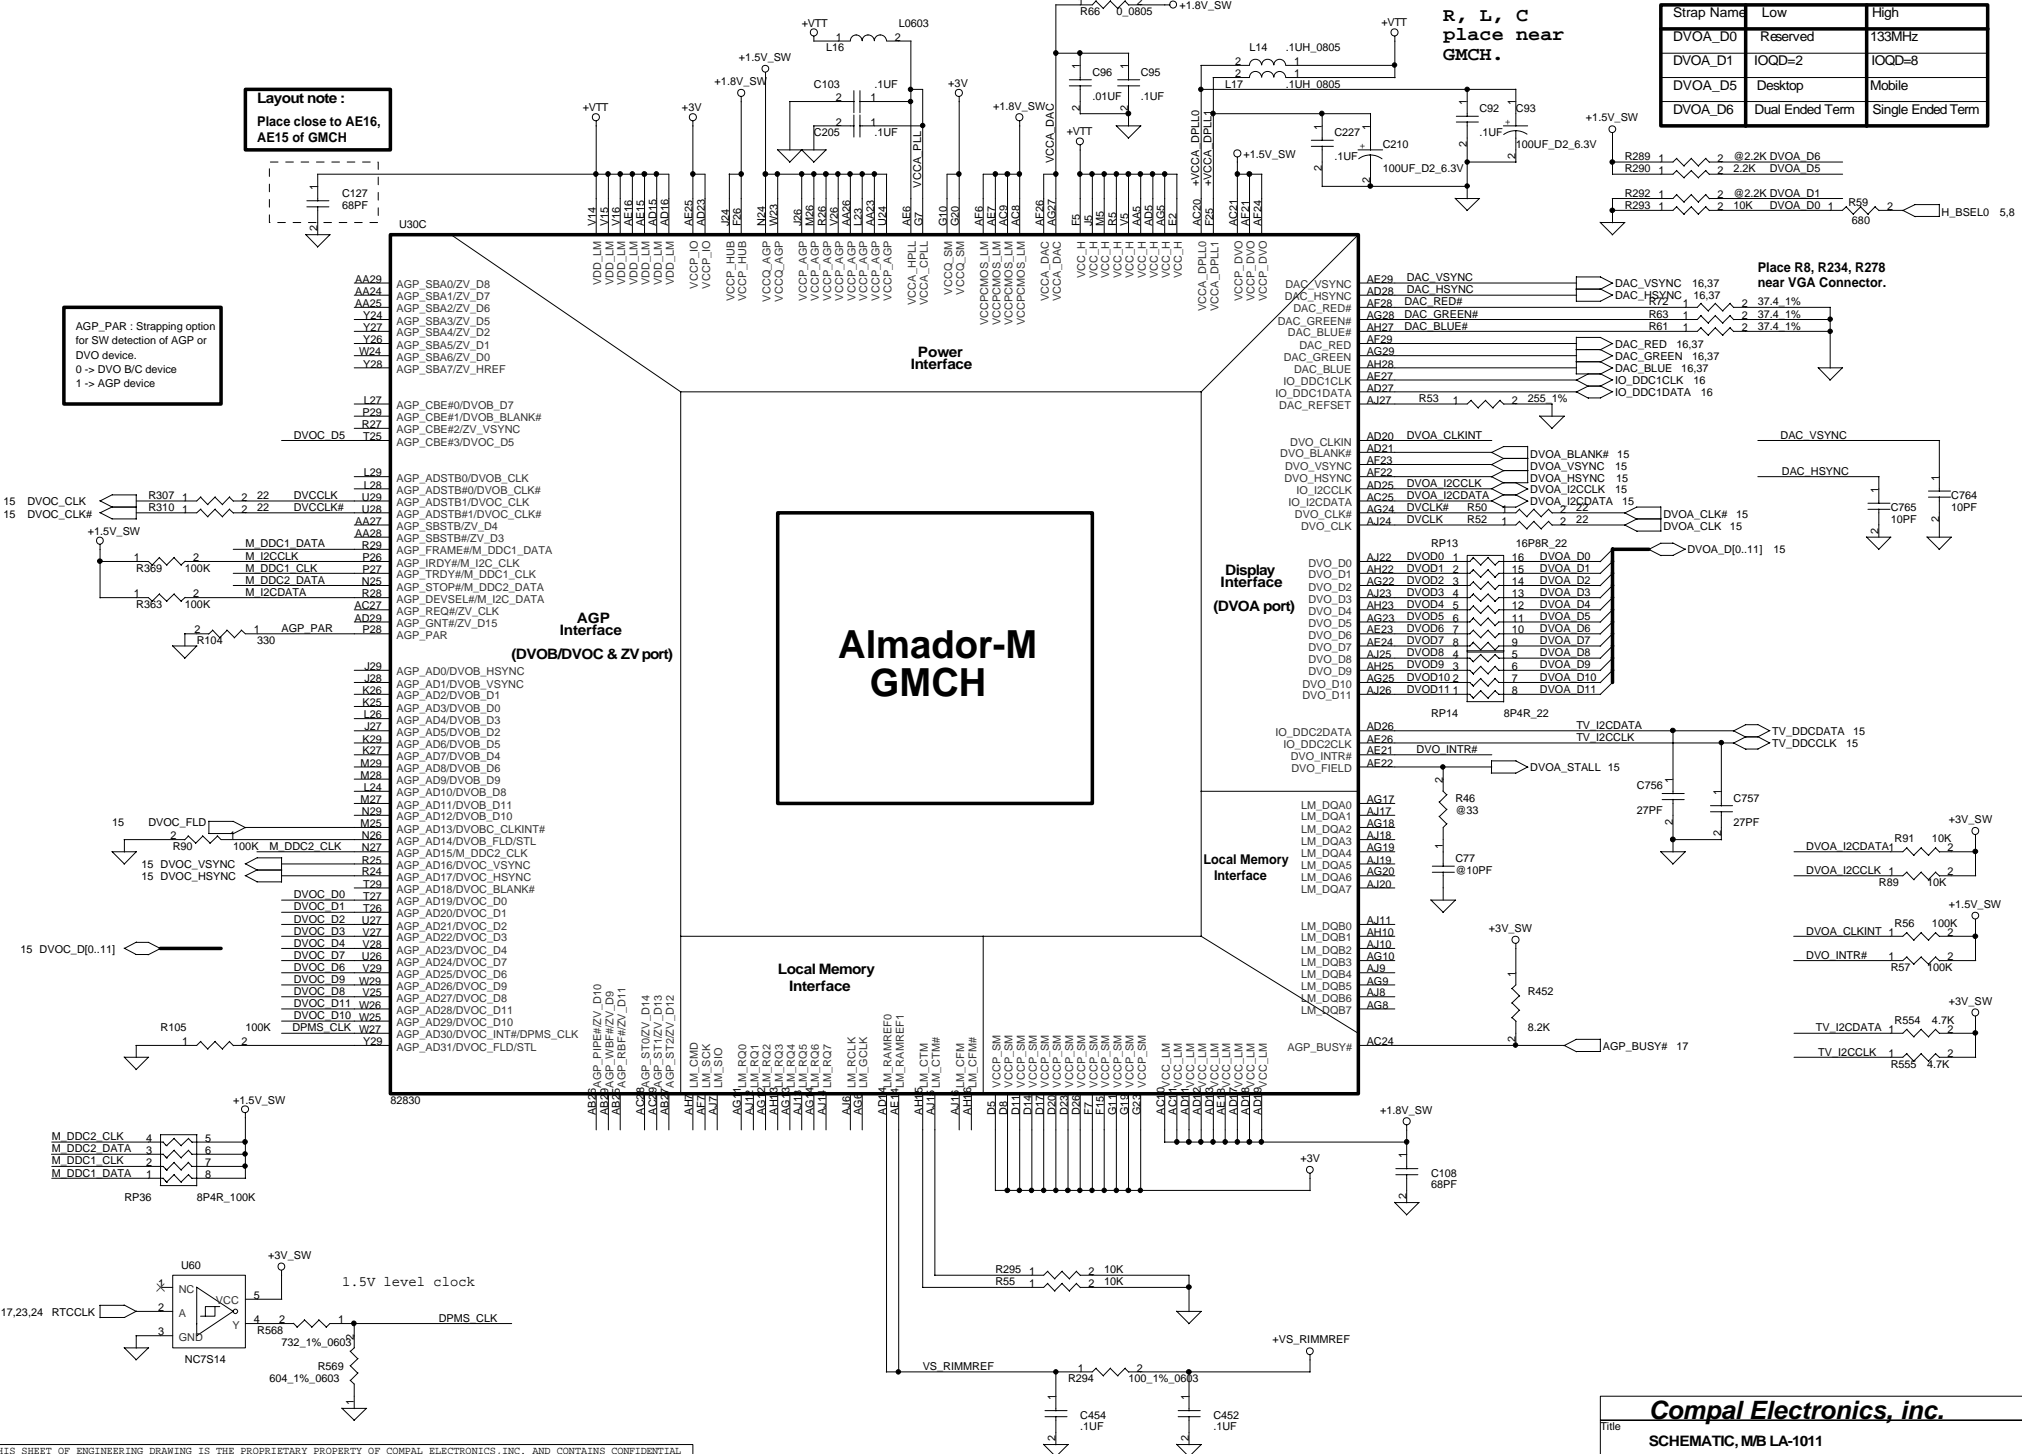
R, L, C
place near
GMCH.

| Strap Name | Low | High |
|---|---|---|
| DVOA_D0 | Reserved | 133MHz |
| DVOA_D1 | IOQD=2 | IOQD=8 |
| DVOA_D5 | Desktop | Mobile |
| DVOA_D6 | Dual Ended Term | Single Ended Term |

Layout note :
Place close to AE16, AE15 of GMCH

AGP_PAR : Strapping option for SW detection of AGP or DVO device.
0 -> DVO B/C device
1 -> AGP device

Place R8, R234, R278 near VGA Connector.

R66 0_0805 +1.8V_SW
+VTT L0603 L16
+1.5V_SW
+1.8V_SW C103 .1UF C205 .1UF
+VTT +3V +3V
C96 .01UF C95 .1UF
L14 .1UH_0805 L17 .1UH_0805
+VTT
C92 .1UF C93 100UF_D2_6.3V
C227 .1UF C210 100UF_D2_6.3V
+1.8V_SW VCCA_DAC +VTT +VCCA_DPLL0 +VCCA_DPLL1 +1.5V_SW
+1.5V_SW
R289 @2.2K DVOA_D6
R290 2.2K DVOA_D5
R292 @2.2K DVOA_D1
R293 10K DVOA_D0 R59 680 H_BSEL0 5,8
C127 68PF
U30C

Almador-M
GMCH

Power Interface
AGP Interface
(DVOB/DVOC & ZV port)
Display Interface
(DVOA port)
Local Memory Interface
Local Memory Interface

AGP_SBA0/ZV_D8
AGP_SBA1/ZV_D7
AGP_SBA2/ZV_D6
AGP_SBA3/ZV_D5
AGP_SBA4/ZV_D2
AGP_SBA5/ZV_D1
AGP_SBA6/ZV_D0
AGP_SBA7/ZV_HREF
AGP_CBE#0/DVOB_D7
AGP_CBE#1/DVOB_BLANK#
AGP_CBE#2/ZV_VSYNC
AGP_CBE#3/DVOC_D5
AGP_ADSTB0/DVOB_CLK
AGP_ADSTB#0/DVOB_CLK#
AGP_ADSTB1/DVOC_CLK
AGP_ADSTB#1/DVOC_CLK#
AGP_SBSTB/ZV_D4
AGP_SBSTB#/ZV_D3
AGP_FRAME#/M_DDC1_DATA
AGP_IRDY#/M_I2C_CLK
AGP_TRDY#/M_DDC1_CLK
AGP_STOP#/M_DDC2_DATA
AGP_DEVSEL#/M_I2C_DATA
AGP_REQ#/ZV_CLK
AGP_GNT#/ZV_D15
AGP_PAR
AGP_AD0/DVOB_HSYNC
AGP_AD1/DVOB_VSYNC
AGP_AD2/DVOB_D1
AGP_AD3/DVOB_D0
AGP_AD4/DVOB_D3
AGP_AD5/DVOB_D2
AGP_AD6/DVOB_D5
AGP_AD7/DVOB_D4
AGP_AD8/DVOB_D6
AGP_AD9/DVOB_D9
AGP_AD10/DVOB_D8
AGP_AD11/DVOB_D11
AGP_AD12/DVOB_D10
AGP_AD13/DVOBC_CLKINT#
AGP_AD14/DVOB_FLD/STL
AGP_AD15/M_DDC2_CLK
AGP_AD16/DVOC_VSYNC
AGP_AD17/DVOC_HSYNC
AGP_AD18/DVOC_BLANK#
AGP_AD19/DVOC_D0
AGP_AD20/DVOC_D1
AGP_AD21/DVOC_D2
AGP_AD22/DVOC_D3
AGP_AD23/DVOC_D4
AGP_AD24/DVOC_D7
AGP_AD25/DVOC_D6
AGP_AD26/DVOC_D9
AGP_AD27/DVOC_D8
AGP_AD28/DVOC_D11
AGP_AD29/DVOC_D10
AGP_AD30/DVOC_INT#/DPMS_CLK
AGP_AD31/DVOC_FLD/STL
82830

15 DVOC_CLK R307 22 DVCCLK
15 DVOC_CLK# R310 22 DVCCLK#
+1.5V_SW R369 100K M_DDC1_DATA M_I2CCLK M_DDC1_CLK M_DDC2_DATA R363 100K M_I2CDATA
R104 330 AGP_PAR
DVOC_D5
15 DVOC_FLD R90 100K M_DDC2_CLK
15 DVOC_VSYNC
15 DVOC_HSYNC
DVOC_D0 DVOC_D1 DVOC_D2 DVOC_D3 DVOC_D4 DVOC_D7 DVOC_D6 DVOC_D9 DVOC_D8 DVOC_D11 DVOC_D10 DPMS_CLK
15 DVOC_D[0..11]
R105 100K

DAC_VSYNC DAC_HSYNC DAC_RED# DAC_GREEN# DAC_BLUE# DAC_RED DAC_GREEN DAC_BLUE IO_DDC1CLK IO_DDC1DATA DAC_REFSET
DAC_VSYNC 16,37
DAC_HSYNC 16,37
R72 37.4_1%
R63 37.4_1%
R61 37.4_1%
DAC_RED 16,37
DAC_GREEN 16,37
DAC_BLUE 16,37
IO_DDC1CLK 16
IO_DDC1DATA 16
R53 255_1%
DVO_CLKIN DVO_BLANK# DVO_VSYNC DVO_HSYNC IO_I2CCLK IO_I2CDATA DVO_CLK# DVO_CLK
DVOA_CLKINT
DVOA_BLANK# 15
DVOA_VSYNC 15
DVOA_HSYNC 15
DVOA_I2CCLK 15
DVOA_I2CDATA 15
DVCLK# R50 22 DVOA_CLK# 15
DVCLK R52 22 DVOA_CLK 15
DAC_VSYNC DAC_HSYNC C765 10PF C764 10PF
RP13 16P8R_22
DVO_D0 ... DVO_D11
DVOD0 ... DVOD11
DVOA_D0 ... DVOA_D11
DVOA_D[0..11] 15
RP14 8P4R_22
IO_DDC2DATA IO_DDC2CLK DVO_INTR# DVO_FIELD
TV_I2CDATA TV_DDCDATA 15
TV_I2CCLK TV_DDCCLK 15
DVO_INTR#
DVOA_STALL 15
R46 @33
C77 @10PF
C756 27PF C757 27PF
LM_DQA0 ... LM_DQA7
LM_DQB0 ... LM_DQB7
AGP_BUSY#
+3V_SW R452 8.2K AGP_BUSY# 17
+3V_SW DVOA_I2CDATA R91 10K
DVOA_I2CCLK R89 10K
+1.5V_SW DVOA_CLKINT R56 100K
DVO_INTR# R57 100K
+3V_SW TV_I2CDATA R554 4.7K
TV_I2CCLK R555 4.7K

AGP_PIPE#/ZV_D10 AGP_WBF#/ZV_D9 AGP_RBF#/ZV_D11 AGP_ST0/ZV_D14 AGP_ST1/ZV_D13 AGP_ST2/ZV_D12 LM_CMD LM_SCK LM_SIO LM_RQ0 ... LM_RQ7 LM_RCLK LM_GCLK LM_RAMREF0 LM_RAMREF1 LM_CTM LM_CTM# LM_CFM LM_CFM# VCCP_SM VCC_LM
+1.8V_SW +3V C108 68PF
R295 10K R55 10K
+VS_RIMMREF VS_RIMMREF R294 100_1%_0603
C454 .1UF C452 .1UF

+1.5V_SW
M_DDC2_CLK M_DDC2_DATA M_DDC1_CLK M_DDC1_DATA
RP36 8P4R_100K
U60 +3V_SW
1.5V level clock
NC A GND VCC Y
17,23,24 RTCCLK
R568 732_1%_0603 DPMS_CLK
R569 604_1%_0603
NC7S14

Compal Electronics, inc.
Title
SCHEMATIC, M/B LA-1011
HIS SHEET OF ENGINEERING DRAWING IS THE PROPRIETARY PROPERTY OF COMPAL ELECTRONICS,INC. AND CONTAINS CONFIDENTIAL